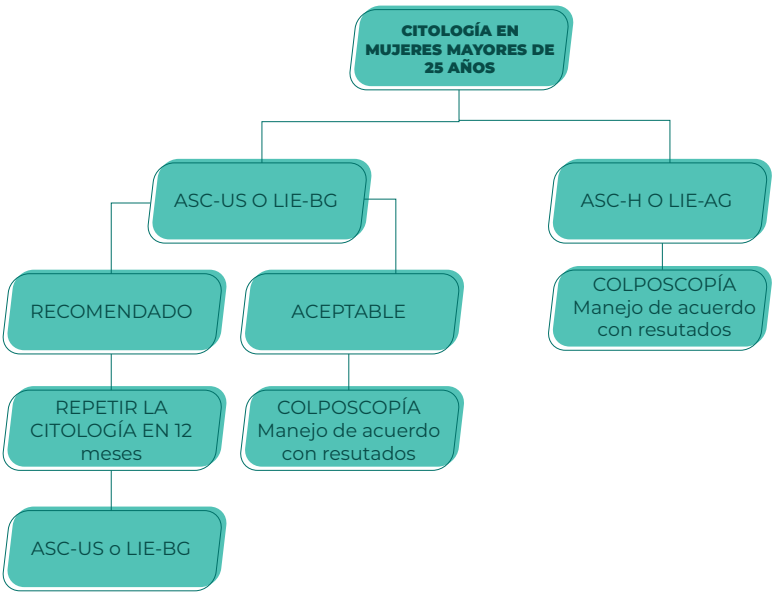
CITOLOGÍA EN MUJERES MAYORES DE 25 AÑOS

ASC-US O LIE-BG

ASC-H O LIE-AG

RECOMENDADO

ACEPTABLE

COLPOSCOPÍA Manejo de acuerdo con resutados

REPETIR LA CITOLOGÍA EN 12 meses

COLPOSCOPÍA Manejo de acuerdo con resutados

ASC-US o LIE-BG